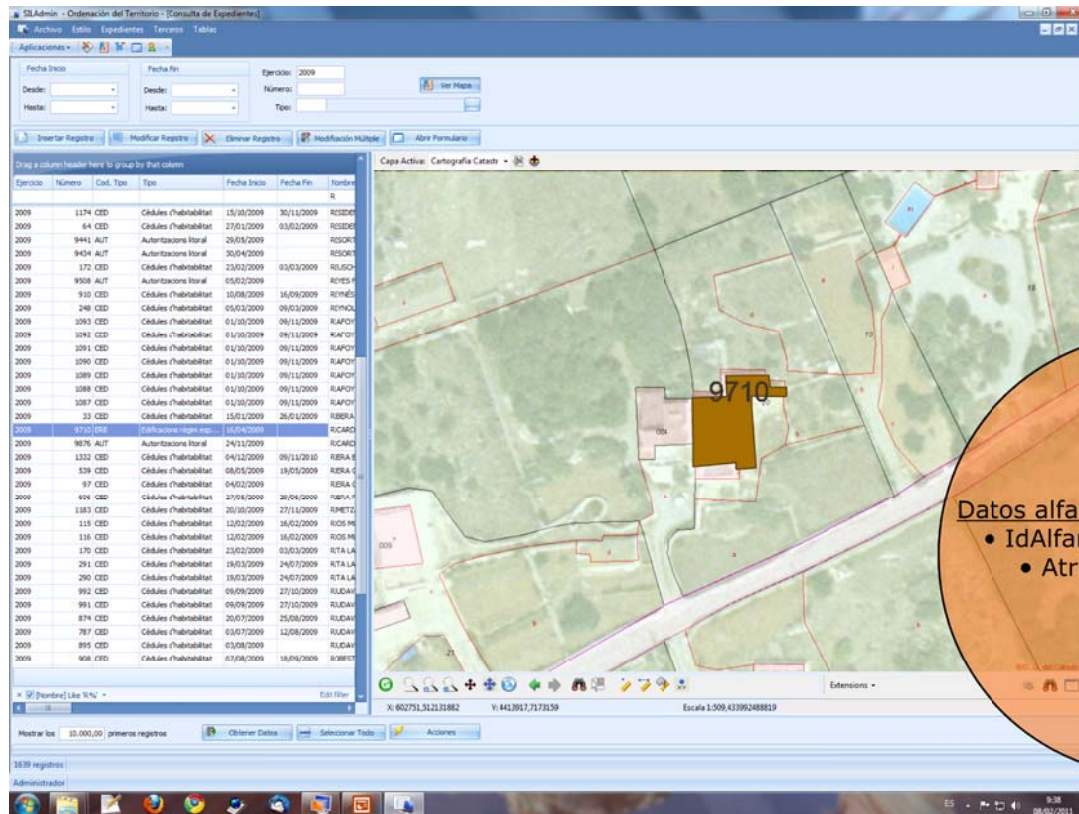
SILAdmin - Ordenación del Territorio - [Consulta de Expedientes]

Archivo Estilo Expedientes Terceros Tablas

Aplicaciones

Fecha Inicio
Desde:
Hasta:

Fecha Fin
Desde:
Hasta:

Ejercicio: 2009
Número:
Tipo:

Ver Mapa

Insertar Registro | Modificar Registro | Eliminar Registro | Modificación Múltiple | Abrir Formulario

Drag a column header here to group by that column

| Ejercicio | Número | Cod. Tipo | Tipo | Fecha Inicio | Fecha Fin | Nombre |
|---|---|---|---|---|---|---|
| | | | | | | R |
| 2009 | 1174 | CED | Cédules d'habitabilitat | 15/10/2009 | 30/11/2009 | RESIDE |
| 2009 | 64 | CED | Cédules d'habitabilitat | 27/01/2009 | 03/02/2009 | RESIDE |
| 2009 | 9441 | AUT | Autoritzacions litoral | 29/05/2009 | | RESORT |
| 2009 | 9434 | AUT | Autoritzacions litoral | 30/04/2009 | | RESORT |
| 2009 | 172 | CED | Cédules d'habitabilitat | 23/02/2009 | 03/03/2009 | REUSCH |
| 2009 | 9508 | AUT | Autoritzacions litoral | 05/02/2009 | | REYES |
| 2009 | 910 | CED | Cédules d'habitabilitat | 10/08/2009 | 16/09/2009 | REYNÉS |
| 2009 | 248 | CED | Cédules d'habitabilitat | 05/03/2009 | 09/03/2009 | REYNOL |
| 2009 | 1093 | CED | Cédules d'habitabilitat | 01/10/2009 | 09/11/2009 | RIAFOY |
| 2009 | 1092 | CED | Cédules d'habitabilitat | 01/10/2009 | 09/11/2009 | RIAFOY |
| 2009 | 1091 | CED | Cédules d'habitabilitat | 01/10/2009 | 09/11/2009 | RIAFOY |
| 2009 | 1090 | CED | Cédules d'habitabilitat | 01/10/2009 | 09/11/2009 | RIAFOY |
| 2009 | 1089 | CED | Cédules d'habitabilitat | 01/10/2009 | 09/11/2009 | RIAFOY |
| 2009 | 1088 | CED | Cédules d'habitabilitat | 01/10/2009 | 09/11/2009 | RIAFOY |
| 2009 | 1087 | CED | Cédules d'habitabilitat | 01/10/2009 | 09/11/2009 | RIAFOY |
| 2009 | 33 | CED | Cédules d'habitabilitat | 15/01/2009 | 26/01/2009 | RIBERA |
| 2009 | 9710 | ERE | Edificacions règim esp... | 16/04/2009 | | RICARD |
| 2009 | 9876 | AUT | Autoritzacions litoral | 24/11/2009 | | RICARD |
| 2009 | 1332 | CED | Cédules d'habitabilitat | 04/12/2009 | 09/11/2010 | RIERA |
| 2009 | 539 | CED | Cédules d'habitabilitat | 08/05/2009 | 19/05/2009 | RIERA |
| 2009 | 97 | CED | Cédules d'habitabilitat | 04/02/2009 | | RIERA |
| 2009 | 606 | CED | Cédules d'habitabilitat | 27/05/2009 | 28/06/2009 | RIERA |
| 2009 | 1183 | CED | Cédules d'habitabilitat | 20/10/2009 | 27/11/2009 | RIMETZ |
| 2009 | 115 | CED | Cédules d'habitabilitat | 12/02/2009 | 16/02/2009 | RIOS M |
| 2009 | 116 | CED | Cédules d'habitabilitat | 12/02/2009 | 16/02/2009 | RIOS M |
| 2009 | 170 | CED | Cédules d'habitabilitat | 23/02/2009 | 03/03/2009 | RITA LA |
| 2009 | 291 | CED | Cédules d'habitabilitat | 19/03/2009 | 24/07/2009 | RITA LA |
| 2009 | 290 | CED | Cédules d'habitabilitat | 19/03/2009 | 24/07/2009 | RITA LA |
| 2009 | 992 | CED | Cédules d'habitabilitat | 09/09/2009 | 27/10/2009 | RUDAW |
| 2009 | 991 | CED | Cédules d'habitabilitat | 09/09/2009 | 27/10/2009 | RUDAW |
| 2009 | 874 | CED | Cédules d'habitabilitat | 20/07/2009 | 25/08/2009 | RUDAW |
| 2009 | 787 | CED | Cédules d'habitabilitat | 03/07/2009 | 12/08/2009 | RUDAW |
| 2009 | 895 | CED | Cédules d'habitabilitat | 03/08/2009 | | RUDAW |
| 2009 | 908 | CED | Cédules d'habitabilitat | 07/08/2009 | 18/09/2009 | ROBERT |

[Nombre] Like 'R%' Edit Filter

Capa Activa: Cartografía Catastr

9710

Datos alfa
• IdAlfar
• Atr

Extensions

X: 602751,512131882 Y: 4413917,7173159 Escala 1:509,433992488819

Mostrar los 10.000,00 primeros registros | Obtener Datos | Seleccionar Todo | Acciones

1639 registros
Administrador

ES 9:38 08/02/2011